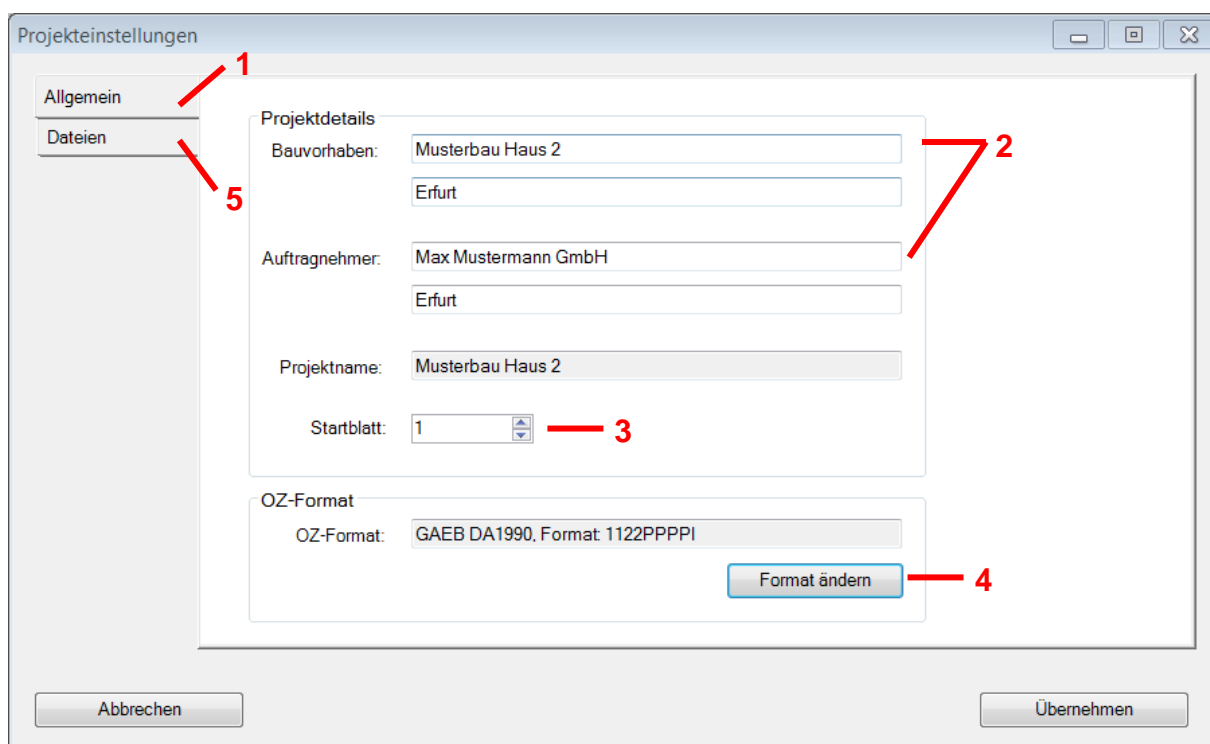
Projekteinstellungen

Allgemein
Dateien

1
5

Projektdetails
Bauvorhaben: Musterbau Haus 2
Erfurt

2

Auftragnehmer: Max Mustermann GmbH
Erfurt

Projektname: Musterbau Haus 2

Startblatt: 1

3

OZ-Format
OZ-Format: GAEB DA1990, Format: 1122PPPPI

Format ändern

4

Abbrechen
Übernehmen